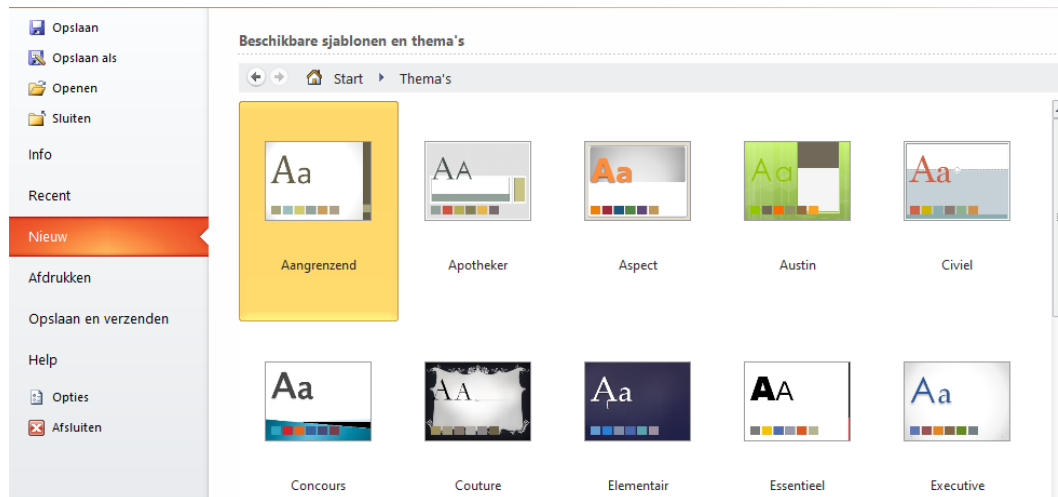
Opslaan
Opslaan als
Openen
Sluiten
Info
Recent
Nieuw
Afdrukken
Opslaan en verzenden
Help
Opties
Afsluiten

Beschikbare sjablonen en thema's

Start ▸ Thema's

Aa
Aangrenzend

AA
Apotheker

Aa
Aspect

Aa
Austin

Aa
Civiel

Aa
Concours

AA
Couture

Aa
Elementair

AA
Essentieel

Aa
Executive